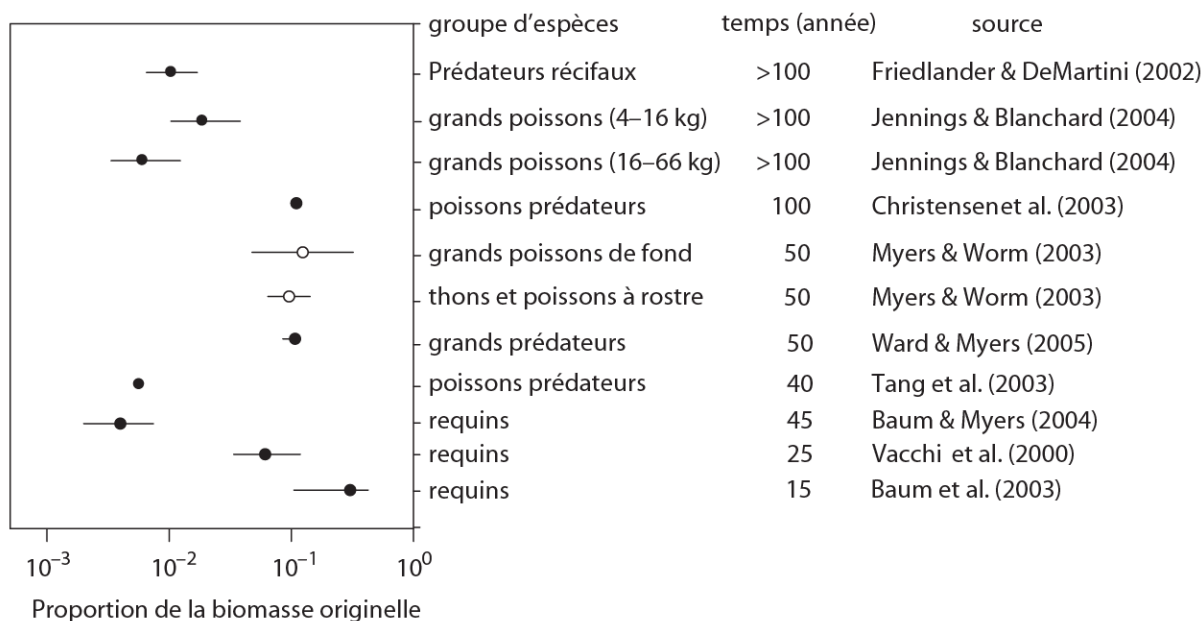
| groupe d'espèces | temps (année) | source |
|---|---|---|
| Prédateurs récifaux | >100 | Friedlander & DeMartini (2002) |
| grands poissons (4–16 kg) | >100 | Jennings & Blanchard (2004) |
| grands poissons (16–66 kg) | >100 | Jennings & Blanchard (2004) |
| poissons prédateurs | 100 | Christensenet al. (2003) |
| grands poissons de fond | 50 | Myers & Worm (2003) |
| thons et poissons à rostre | 50 | Myers & Worm (2003) |
| grands prédateurs | 50 | Ward & Myers (2005) |
| poissons prédateurs | 40 | Tang et al. (2003) |
| requins | 45 | Baum & Myers (2004) |
| requins | 25 | Vacchi et al. (2000) |
| requins | 15 | Baum et al. (2003) |

$10^{-3}$ $10^{-2}$ $10^{-1}$ $10^{0}$

Proportion de la biomasse originelle